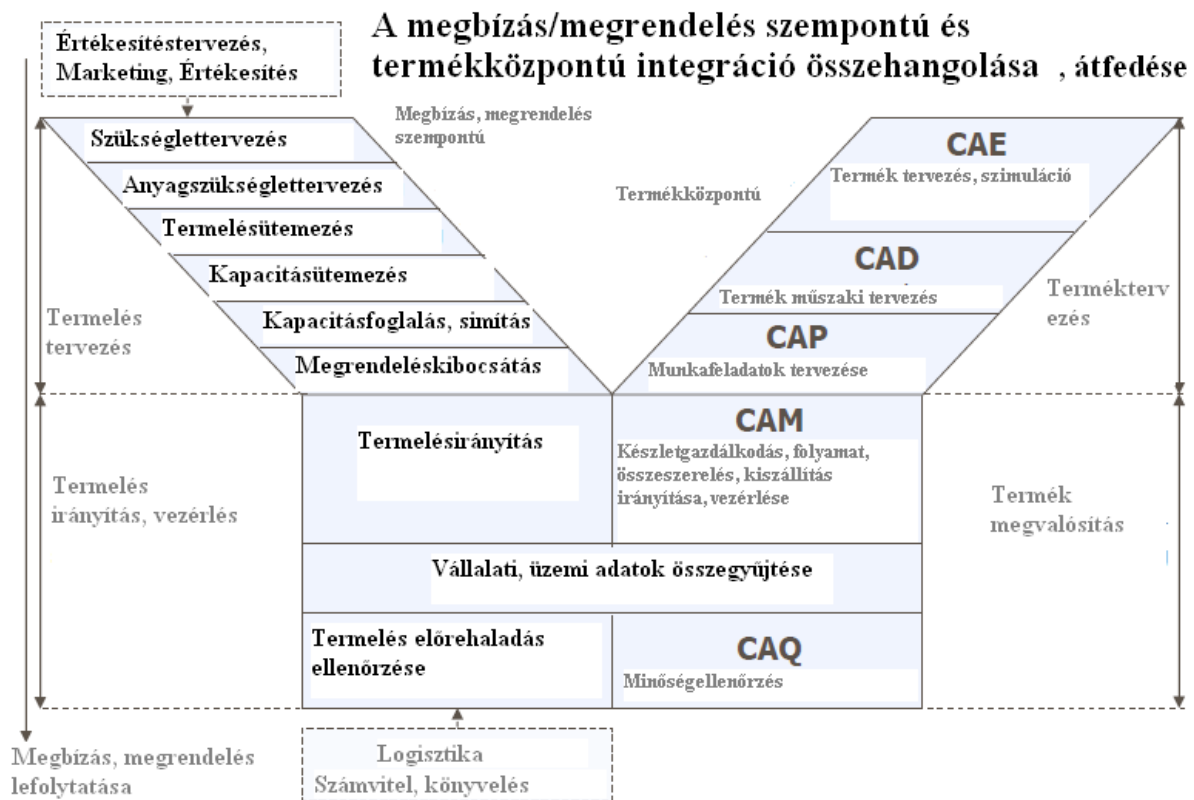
A megbízás/megrendelés szempontú és termékközpontú integráció összehangolása , átfedése

Értékesítéstervezés, Marketing, Értékesítés

Megbízás, megrendelés szempontú

Szükséglettervezés

Anyagszükséglettervezés

Termelésütemezés

Kapacitásütemezés

Kapacitásfoglalás, simítás

Megrendeléskibocsátás

Termelés tervezés

Termékközpontú

CAE
Termék tervezés, szimuláció

CAD
Termék műszaki tervezés

CAP
Munkafeladatok tervezése

Terméktervezés

Termelés irányítás, vezérlés

Termelésirányítás

CAM
Készletgazdálkodás, folyamat, összeszerelés, kiszállítás irányítása, vezérlése

Termék megvalósítás

Vállalati, üzemi adatok összegyűjtése

Termelés előrehaladás ellenőrzése

CAQ
Minőségellenőrzés

Megbízás, megrendelés lefolytatása

Logisztika
Számvitel, könyvelés